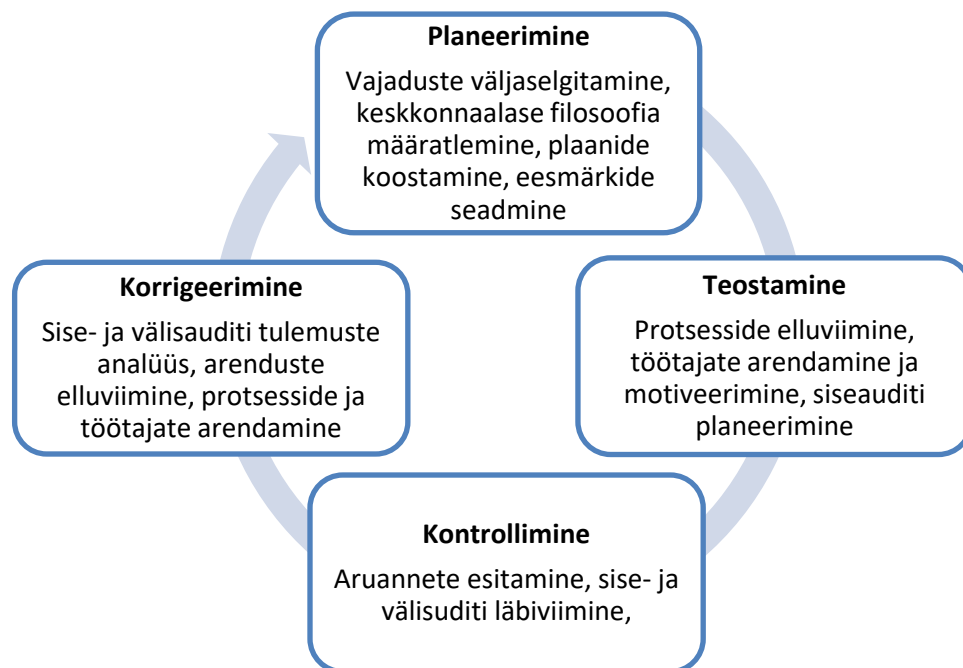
Planeerimine

Vajaduste väljaselgitamine, keskkonnaalase filosoofia määratlemine, plaanide koostamine, eesmärkide seadmine

Teostamine

Protsesside elluviimine, töötajate arendamine ja motiveerimine, siseauditi planeerimine

Kontrollimine

Aruannete esitamine, sise- ja välisuditi läbiviimine,

Korrigeerimine

Sise- ja välisauditi tulemuste analüüs, arenduste elluviimine, protsesside ja töötajate arendamine